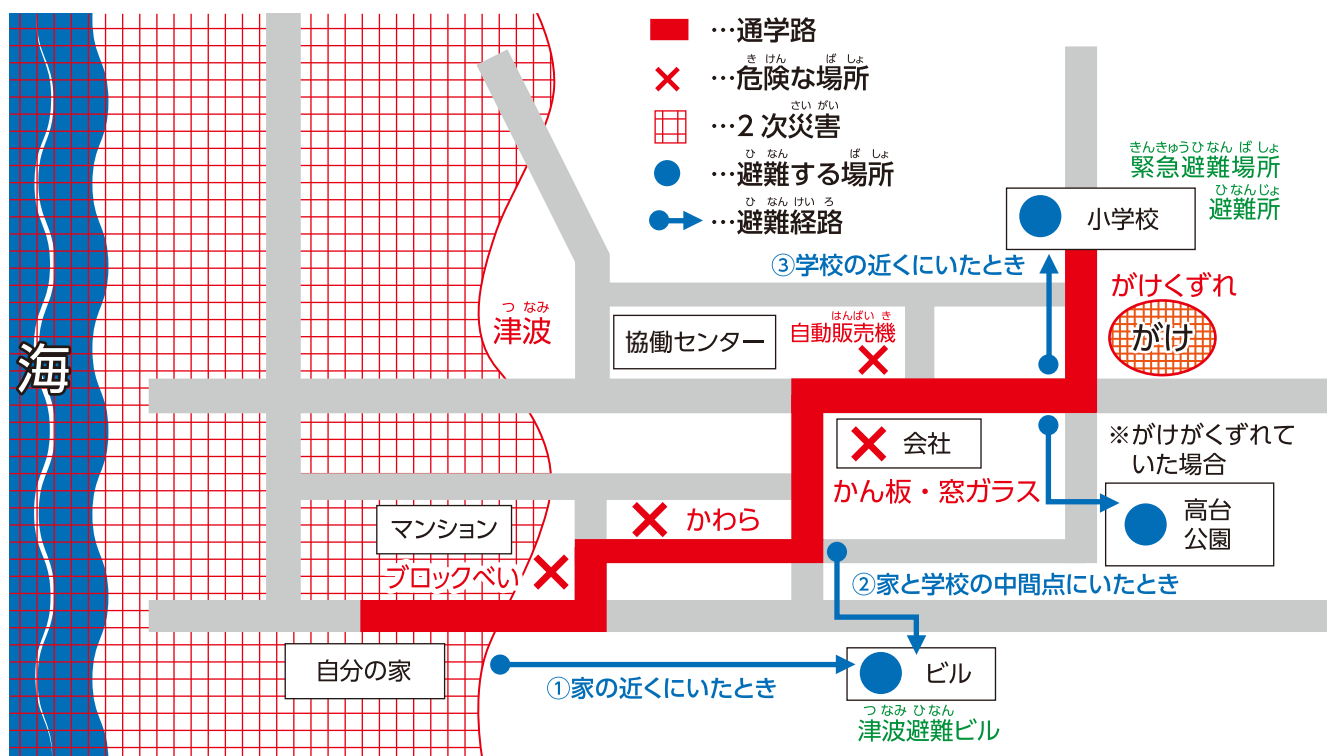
…通学路
…危険(きけん)な場所(ばしょ)
…2 次災害(さいがい)
…避難(ひなん)する場所(ばしょ)
…避難経路(ひなんけいろ)

海

津波(つなみ)

緊急避難場所(きんきゅうひなんばしょ)
避難所(ひなんじょ)

小学校

③学校の近くにいたとき

がけくずれ
がけ

協働センター

自動販売機(はんばいき)

会社

※がけがくずれていた場合

かん板・窓ガラス

高台公園

マンション

かわら

ブロックべい

②家と学校の中間点にいたとき

自分の家

ビル

①家の近くにいたとき

津波避難(つなみひなん)ビル